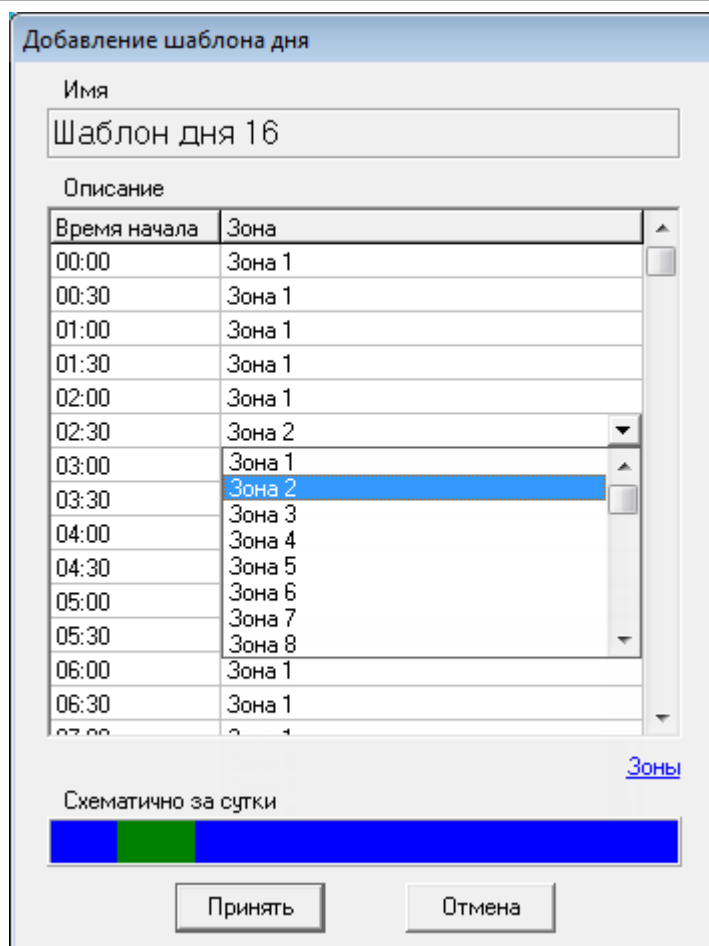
Добавление шаблона дня

Имя

Шаблон дня 16

Описание

| Время начала | Зона |
|---|---|
| 00:00 | Зона 1 |
| 00:30 | Зона 1 |
| 01:00 | Зона 1 |
| 01:30 | Зона 1 |
| 02:00 | Зона 1 |
| 02:30 | Зона 2 |
| 03:00 | |
| 03:30 | |
| 04:00 | |
| 04:30 | |
| 05:00 | |
| 05:30 | |
| 06:00 | Зона 1 |
| 06:30 | Зона 1 |
| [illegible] | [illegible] |

Зона 1
Зона 2
Зона 3
Зона 4
Зона 5
Зона 6
Зона 7
Зона 8

Зоны

Схематично за сутки

Принять

Отмена